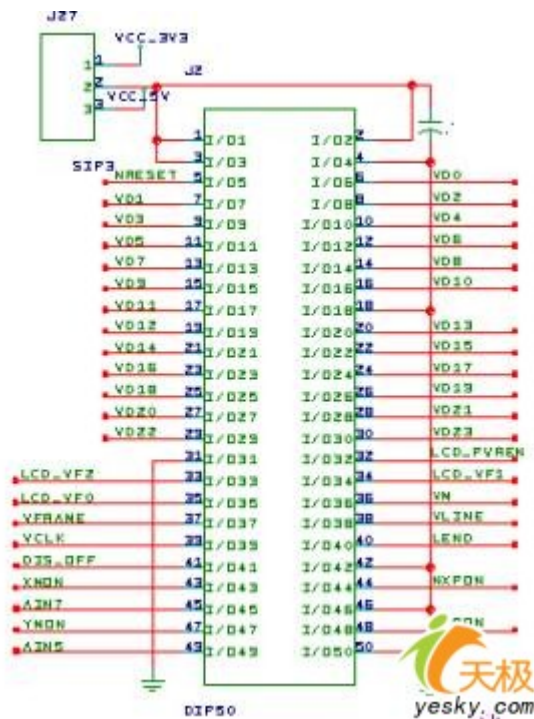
J27
VCC_3V3
1
2
3
J2
VCC_5V
SIP3
1 I/O1
3 I/O3
NRESET 5 I/O5
VD1 7 I/O7
VD3 9 I/O9
VD5 11 I/O11
VD7 13 I/O13
VD9 15 I/O15
VD11 17 I/O17
VD12 19 I/O19
VD14 21 I/O21
VD16 23 I/O23
VD18 25 I/O25
VD20 27 I/O27
VD22 29 I/O29
31 I/O31
LCD_VF2 33 I/O33
LCD_VF0 35 I/O35
VFRAME 37 I/O37
VCLK 39 I/O39
DIS_OFF 41 I/O41
XMON 43 I/O43
AIN7 45 I/O45
YMON 47 I/O47
AIN5 49 I/O49
I/O2 2
I/O4 4
I/O6 6 VD0
I/O8 8 VD2
I/O10 10 VD4
I/O12 12 VD6
I/O14 14 VD8
I/O16 16 VD10
I/O18 18
I/O20 20 VD13
I/O22 22 VD15
I/O24 24 VD17
I/O26 26 VD19
I/O28 28 VD21
I/O30 30 VD23
I/O32 32 LCD_PVREN
I/O34 34 LCD_VF1
I/O36 36 VM
I/O38 38 VLINE
I/O40 40 LEND
I/O42 42
I/O44 44 NXPON
I/O46 46
I/O48 48 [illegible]PON
I/O50 50
DIP50
天极
yesky.com